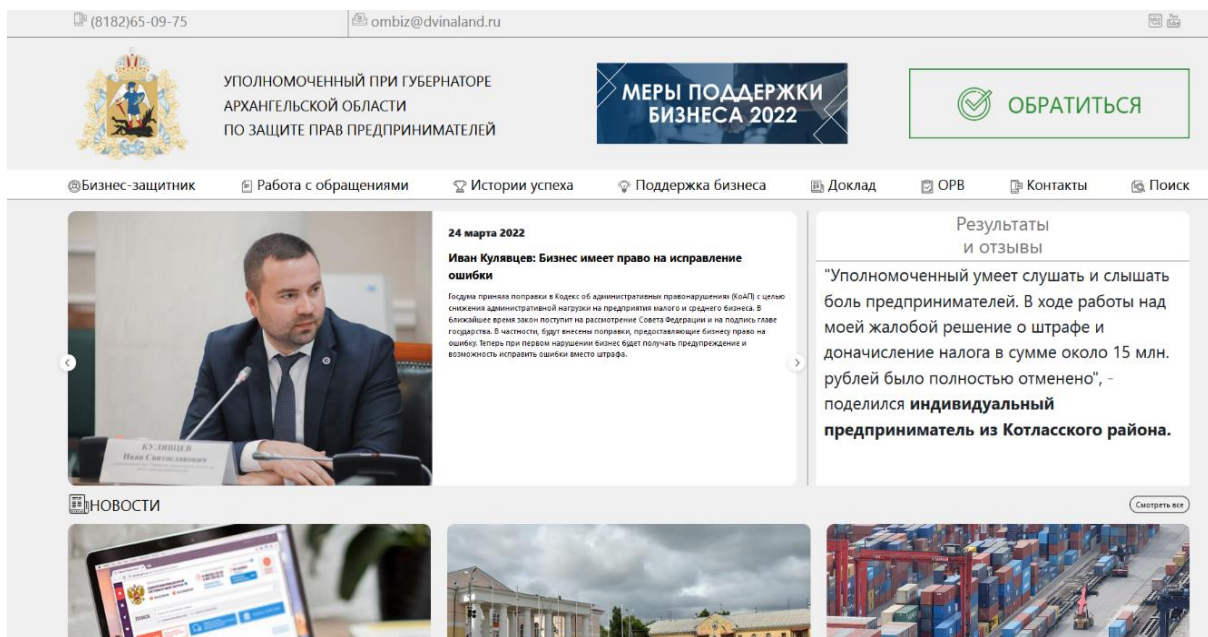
(8182)65-09-75 ombiz@dvinaland.ru

УПОЛНОМОЧЕННЫЙ ПРИ ГУБЕРНАТОРЕ АРХАНГЕЛЬСКОЙ ОБЛАСТИ ПО ЗАЩИТЕ ПРАВ ПРЕДПРИНИМАТЕЛЕЙ

МЕРЫ ПОДДЕРЖКИ БИЗНЕСА 2022

ОБРАТИТЬСЯ

Бизнес-защитник | Работа с обращениями | Истории успеха | Поддержка бизнеса | Доклад | ОРВ | Контакты | Поиск

КУЛЯВЦЕВ Иван Святославович

24 марта 2022

Иван Кулявцев: Бизнес имеет право на исправление ошибки

Госдума приняла поправки в Кодекс об административных правонарушениях (КоАП) с целью снижения административной нагрузки на предприятия малого и среднего бизнеса. В ближайшее время закон поступит на рассмотрение Совета Федерации и на подпись главе государства. В частности, будут внесены поправки, предоставляющие бизнесу право на ошибку. Теперь при первом нарушении бизнес будет получать предупреждение и возможность исправить ошибки вместо штрафа.

Результаты и отзывы

"Уполномоченный умеет слушать и слышать боль предпринимателей. В ходе работы над моей жалобой решение о штрафе и доначисление налога в сумме около 15 млн. рублей было полностью отменено", - поделился **индивидуальный предприниматель из Котласского района.**

НОВОСТИ

Смотреть все